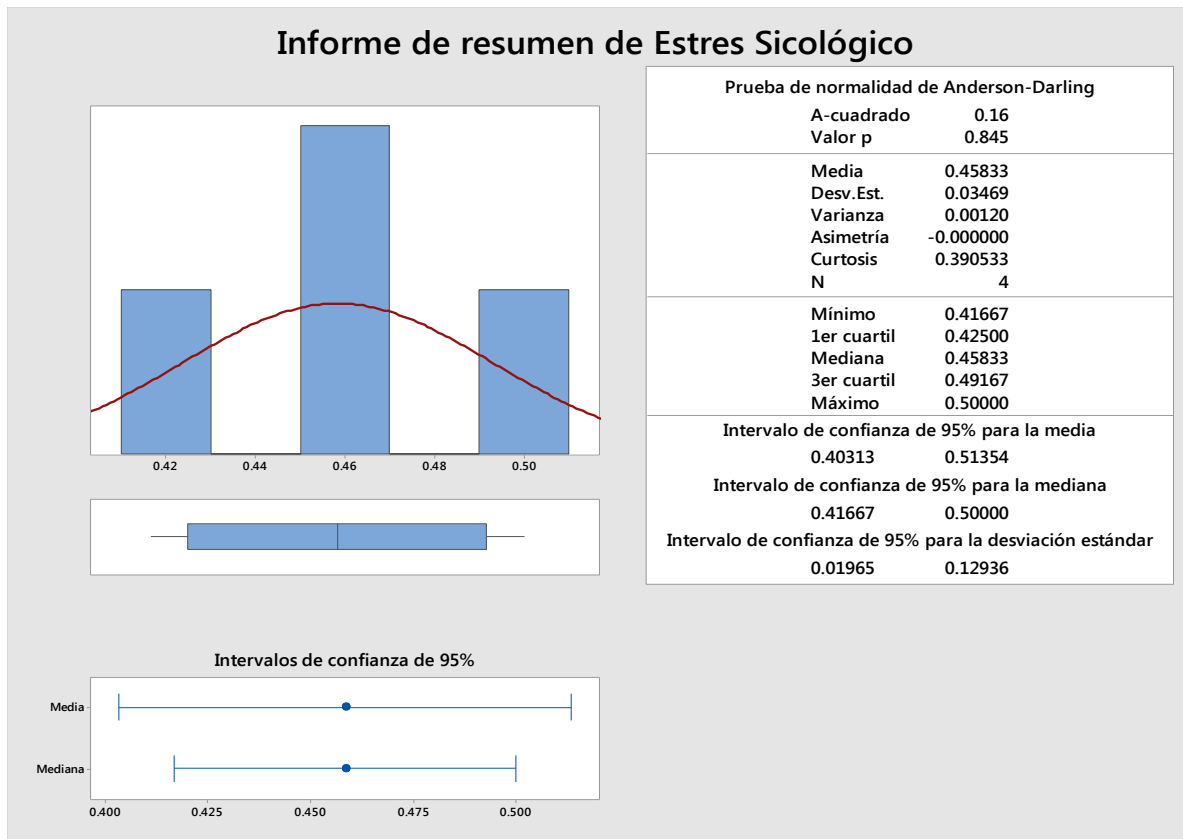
Informe de resumen de Estres Sicológico

0.42 0.44 0.46 0.48 0.50

Intervalos de confianza de 95%

Media

Mediana

0.400 0.425 0.450 0.475 0.500

Prueba de normalidad de Anderson-Darling

| | |
|---|---|
| A-cuadrado | 0.16 |
| Valor p | 0.845 |
| Media | 0.45833 |
| Desv.Est. | 0.03469 |
| Varianza | 0.00120 |
| Asimetría | -0.000000 |
| Curtosis | 0.390533 |
| N | 4 |
| Mínimo | 0.41667 |
| 1er cuartil | 0.42500 |
| Mediana | 0.45833 |
| 3er cuartil | 0.49167 |
| Máximo | 0.50000 |

Intervalo de confianza de 95% para la media

0.40313 0.51354

Intervalo de confianza de 95% para la mediana

0.41667 0.50000

Intervalo de confianza de 95% para la desviación estándar

0.01965 0.12936